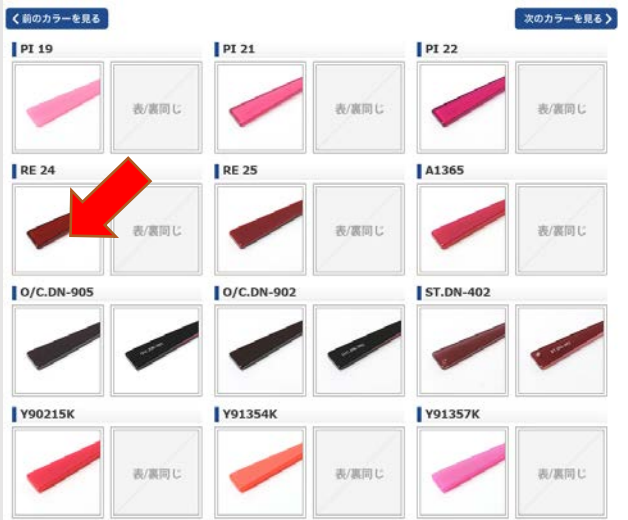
❮ 前のカラーを見る

次のカラーを見る ❯

PI 19

表/裏同じ

PI 21

表/裏同じ

PI 22

表/裏同じ

RE 24

表/裏同じ

RE 25

表/裏同じ

A1365

表/裏同じ

O/C.DN-905

O/C.DN-902

ST.DN-402

Y90215K

表/裏同じ

Y91354K

表/裏同じ

Y91357K

表/裏同じ